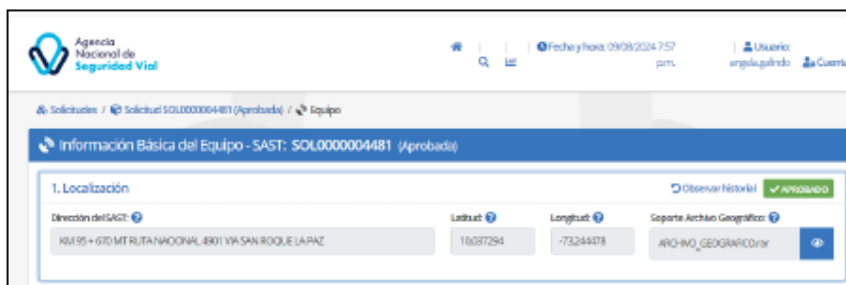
Agencia Nacional de Seguridad Vial

Fecha y hora: 09/08/2024 7:57 p.m.

Usuario: angela.galindo

Cuenta

Solicitudes / Solicitud SOL0000004481 (Aprobada) / Equipo

Información Básica del Equipo - SAST: SOL0000004481 (Aprobada)

1. Localización

Observar historial

APROBADO

Dirección del SAST:

KM 95 + 670 MT RUTA NACIONAL 4901 VIA SAN ROQUE LA PAZ

Latitud:

10.037294

Longitud:

-73.244478

Soporte Archivo Geográfico:

ARCHIVO_GEOGRAFICO.rar